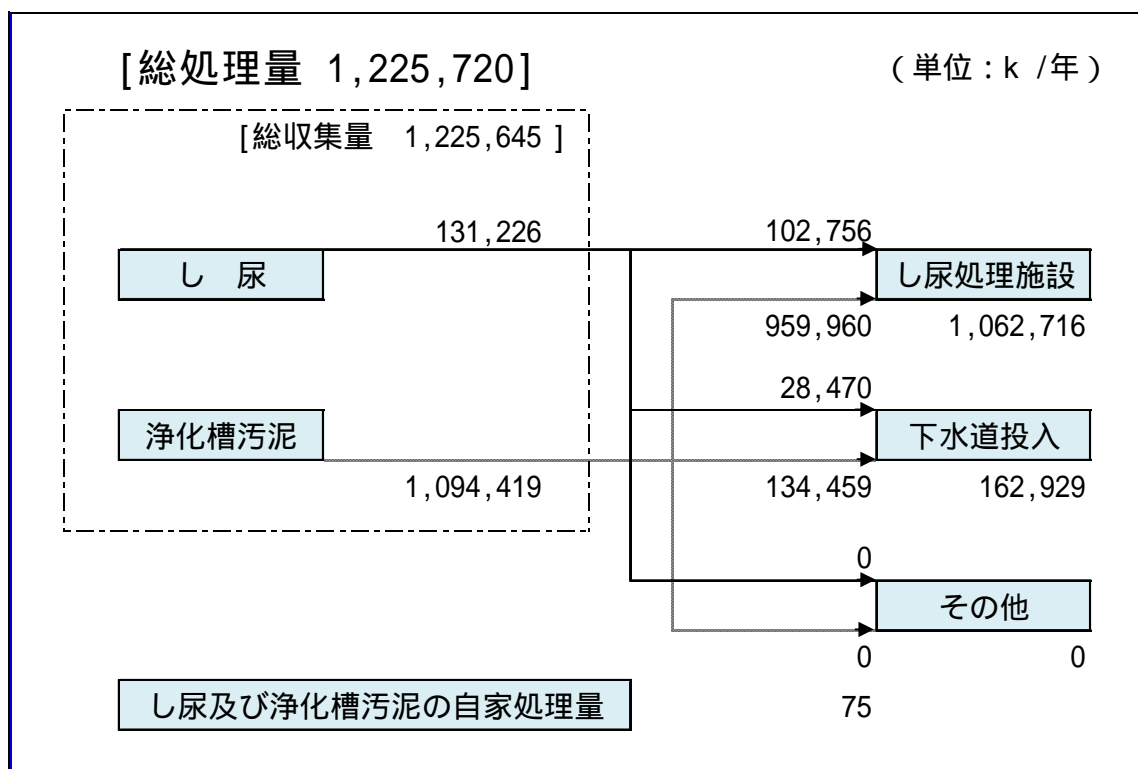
[総処理量 1,225,720]

（単位：k /年）

[総収集量 1,225,645 ]

131,226

し 尿

102,756

し尿処理施設

959,960

1,062,716

28,470

浄化槽汚泥

下水道投入

1,094,419

134,459

162,929

0

その他

0

0

し尿及び浄化槽汚泥の自家処理量

75